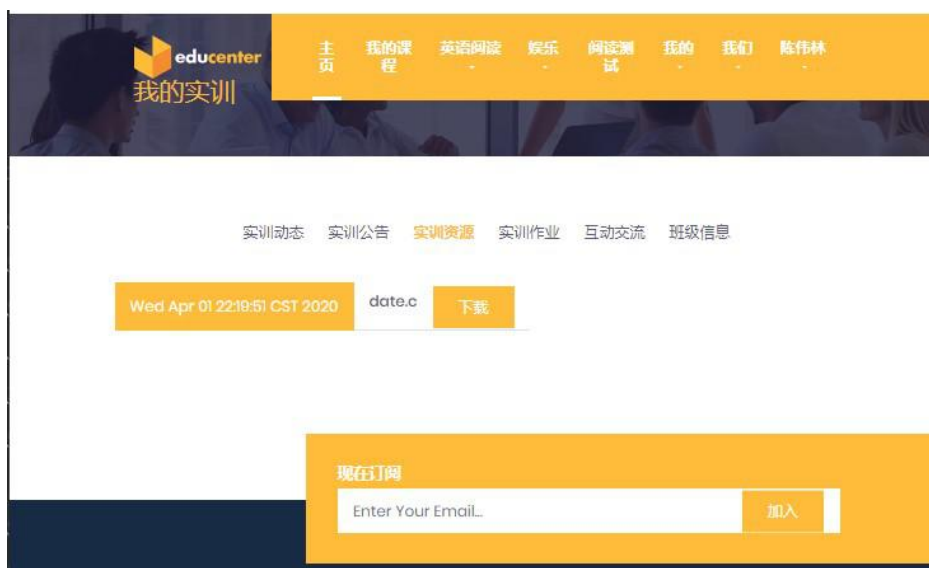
educenter
我的实训

主页 我的课程 英语阅读 娱乐 阅读测试 我的 我们 陈伟林

实训动态 实训公告 实训资源 实训作业 互动交流 班级信息

Wed Apr 01 22:19:51 CST 2020 date.c 下载

现在订阅
Enter Your Email... 加入